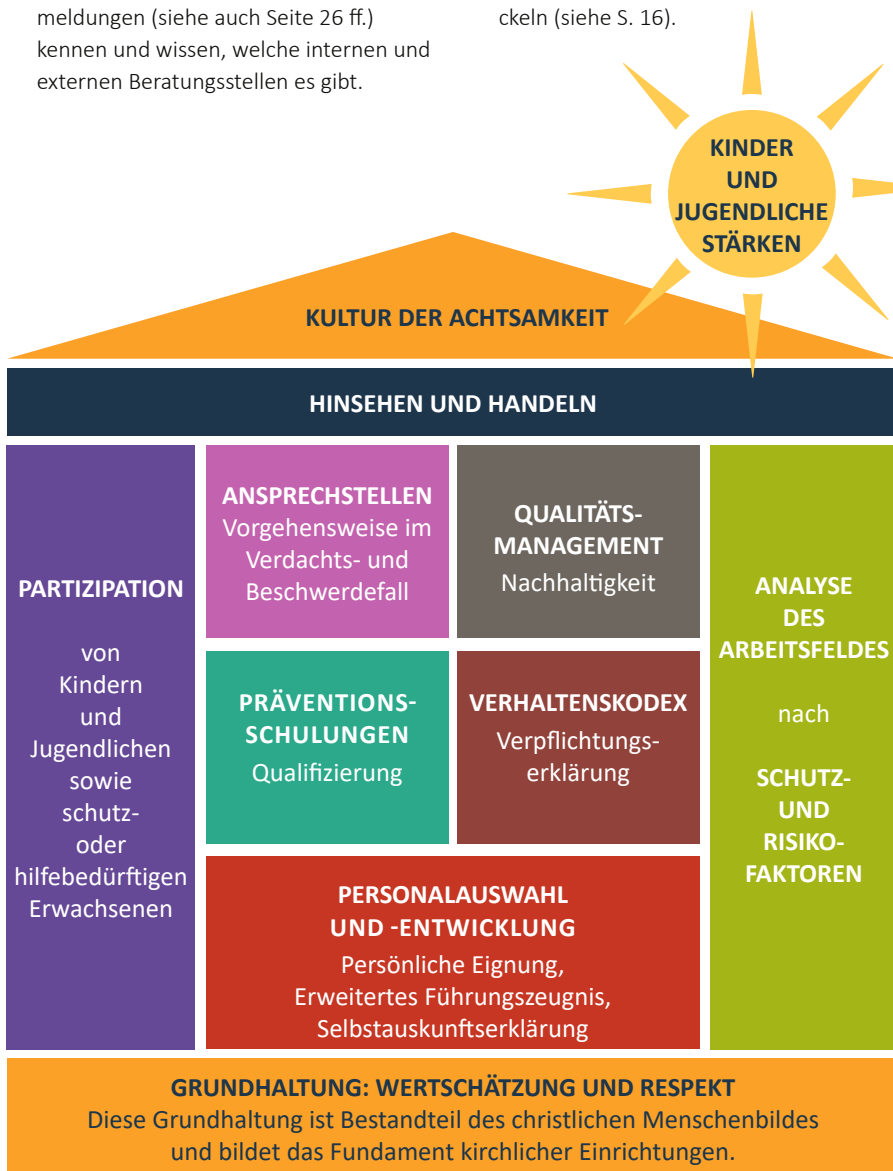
meldungen (siehe auch Seite 26 ff.) kennen und wissen, welche internen und externen Beratungsstellen es gibt.

ckeln (siehe S. 16).

KINDER UND JUGENDLICHE STÄRKEN

KULTUR DER ACHTSAMKEIT

HINSEHEN UND HANDELN

PARTIZIPATION

von Kindern und Jugendlichen sowie schutz- oder hilfebedürftigen Erwachsenen

ANSPRECHSTELLEN
Vorgehensweise im Verdachts- und Beschwerdefall

QUALITÄTS-MANAGEMENT
Nachhaltigkeit

PRÄVENTIONS-SCHULUNGEN
Qualifizierung

VERHALTENSKODEX
Verpflichtungs-erklärung

PERSONALAUSWAHL UND -ENTWICKLUNG
Persönliche Eignung, Erweitertes Führungszeugnis, Selbstauskunftserklärung

ANALYSE DES ARBEITSFELDES

nach

SCHUTZ- UND RISIKO-FAKTOREN

GRUNDHALTUNG: WERTSCHÄTZUNG UND RESPEKT
Diese Grundhaltung ist Bestandteil des christlichen Menschenbildes und bildet das Fundament kirchlicher Einrichtungen.